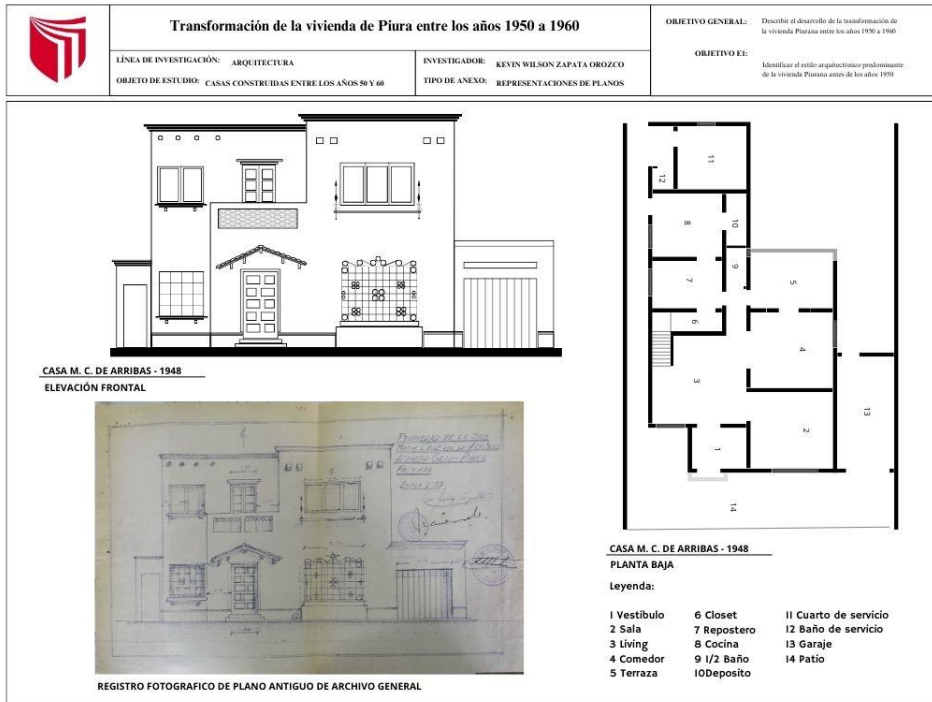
Transformación de la vivienda de Piura entre los años 1950 a 1960

OBJETIVO GENERAL: Describir el desarrollo de la transformación de la vivienda Piurana entre los años 1950 a 1960

OBJETIVO E1: Identificar el estilo arquitectónico predominante de la vivienda Piurana antes de los años 1950

LÍNEA DE INVESTIGACIÓN: ARQUITECTURA

OBJETO DE ESTUDIO: CASAS CONSTRUIDAS ENTRE LOS AÑOS 50 Y 60

INVESTIGADOR: KEVIN WILSON ZAPATA OROZCO

TIPO DE ANEXO: REPRESENTACIONES DE PLANOS

CASA M. C. DE ARRIBAS - 1948
ELEVACIÓN FRONTAL

11
12
8
10
9
7
5
6
4
3
13
2
1
14

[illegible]

REGISTRO FOTOGRAFICO DE PLANO ANTIGUO DE ARCHIVO GENERAL

CASA M. C. DE ARRIBAS - 1948
PLANTA BAJA

Leyenda:

I Vestíbulo
2 Sala
3 Living
4 Comedor
5 Terraza

6 Closet
7 Repostero
8 Cocina
9 I/2 Baño
I0Deposito

II Cuarto de servicio
I2 Baño de servicio
I3 Garaje
I4 Patio